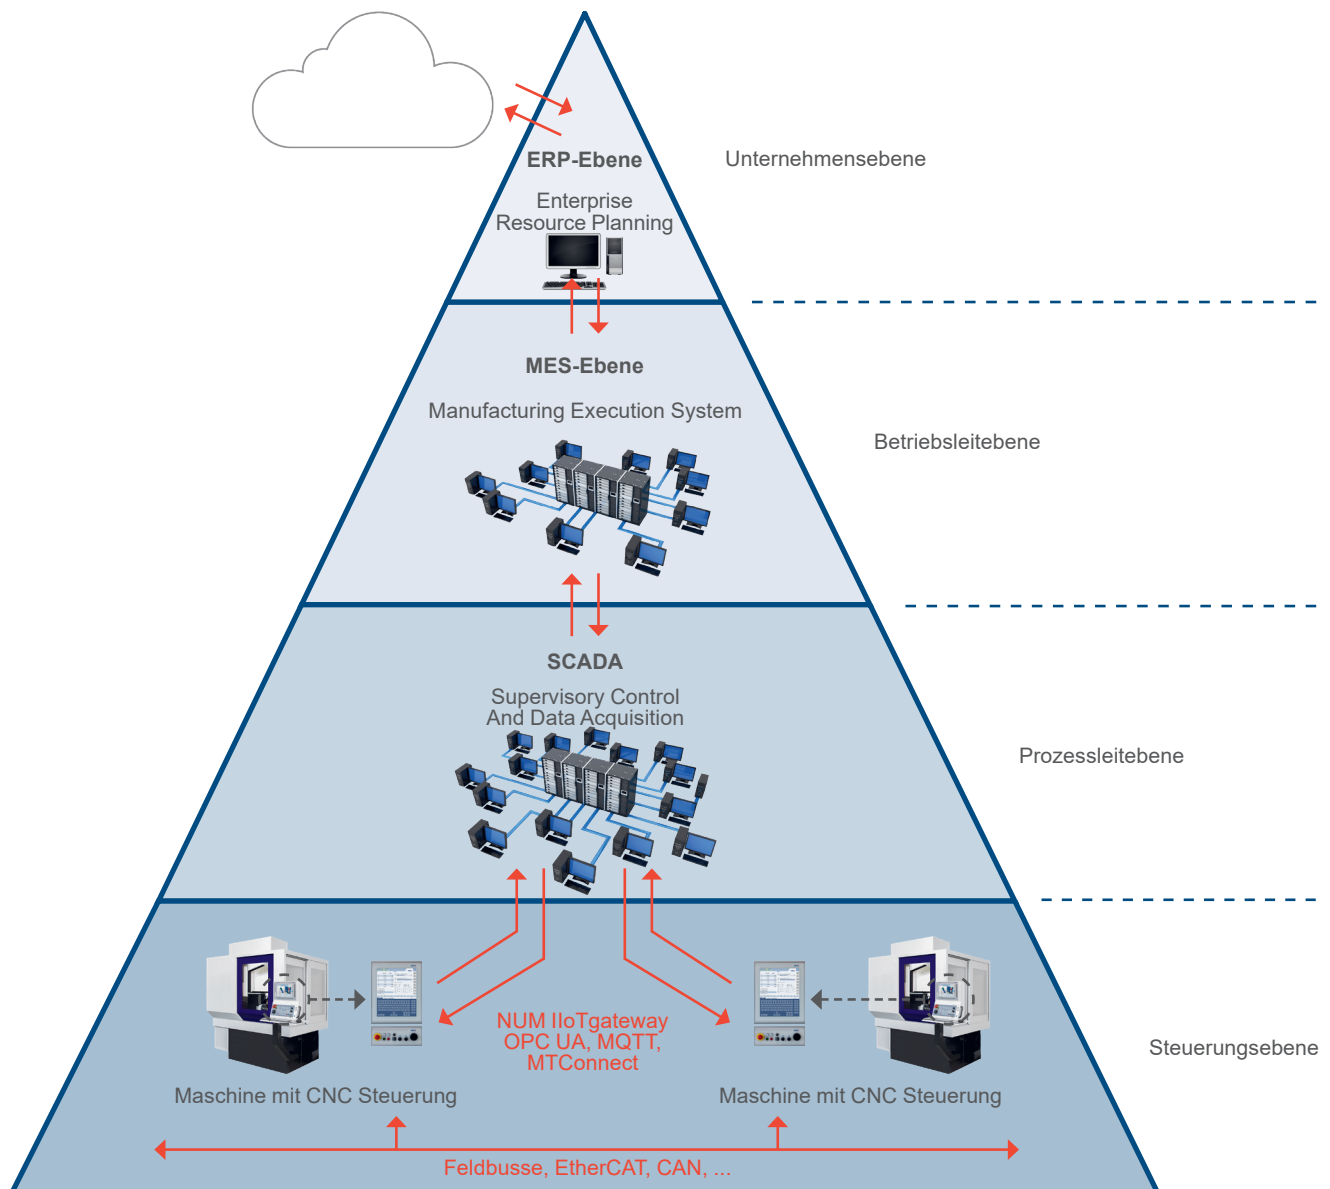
ERP-Ebene

Enterprise Resource Planning

Unternehmensebene

MES-Ebene

Manufacturing Execution System

Betriebsleitebene

SCADA

Supervisory Control And Data Acquisition

Prozessleitebene

NUM IIoTgateway OPC UA, MQTT, MTConnect

Maschine mit CNC Steuerung

Maschine mit CNC Steuerung

Steuerungsebene

Feldbusse, EtherCAT, CAN, ...